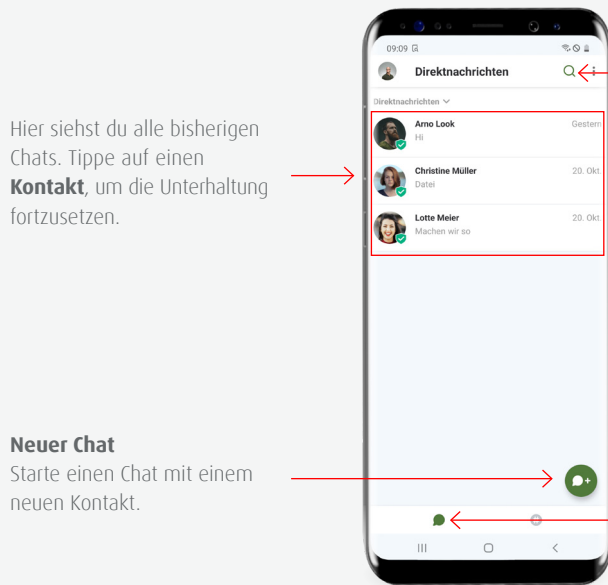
Hier siehst du alle bisherigen Chats. Tippe auf einen **Kontakt**, um die Unterhaltung fortzusetzen.

**Neuer Chat**
Starte einen Chat mit einem neuen Kontakt.

09:09

Direktnachrichten

Direktnachrichten

Arno Look
Hi
Gestern

Christine Müller
Datei
20. Okt.

Lotte Meier
Machen wir so
20. Okt.